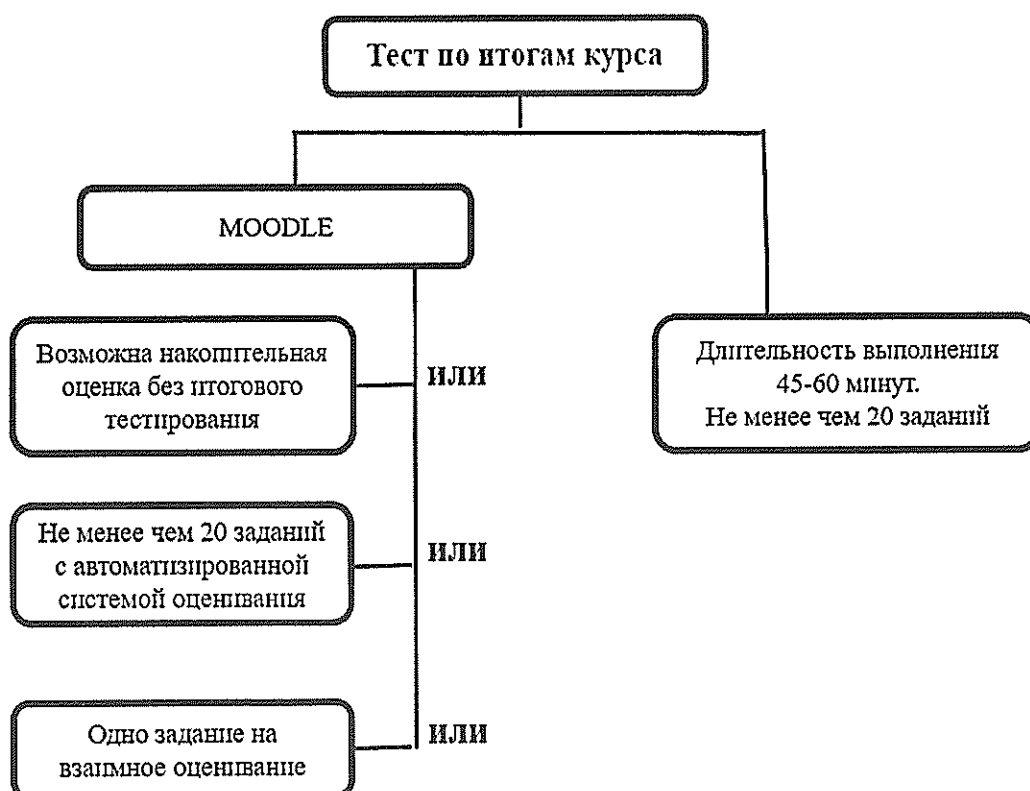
Тест по итогам курса

MOODLE

Возможна накопительная оценка без итогового тестирования

или

Не менее чем 20 заданий с автоматизированной системой оценивания

или

Одно задание на взаимное оценивание

или

Длительность выполнения 45-60 минут. Не менее чем 20 заданий